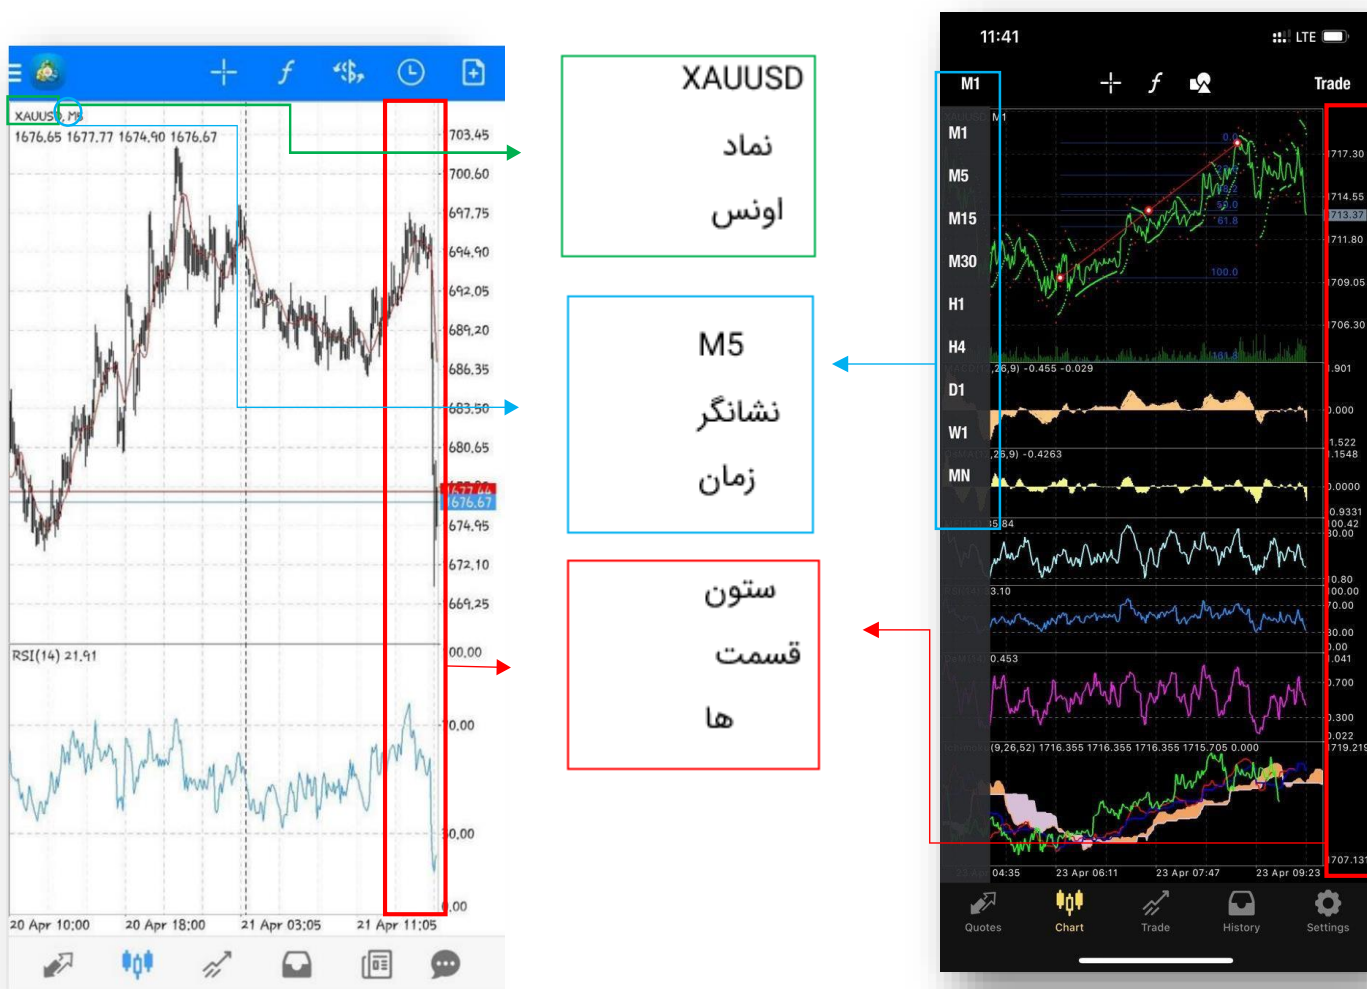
XAUUSD, M5
1676.65 1677.77 1674.90 1676.67
703.45
700.60
697.75
694.90
692.05
689.20
686.35
683.50
680.65
1676.67
674.95
672.10
669.25
RSI(14) 21.91
00.00
0.00
0.00
.00
20 Apr 10:00
20 Apr 18:00
21 Apr 03:05
21 Apr 11:05

XAUUSD
نماد
اونس

M5
نشانگر
زمان

ستون
قسمت
ها

11:41
LTE
M1
Trade
M1
M5
M15
M30
H1
H4
D1
W1
MN
1717.30
1714.55
713.37
1711.80
1709.05
1706.30
100.0
61.8
0.0
,26,9) -0.455 -0.029
.901
0.000
1.522
,26,9) -0.4263
.1548
0.0000
0.9331
100.42
80.00
10.80
3.10
100.00
70.00
30.00
0.453
1.041
0.700
0.300
0.022
(9,26,52) 1716.355 1716.355 1716.355 1715.705 0.000
1719.219
1707.131
04:35
23 Apr 06:11
23 Apr 07:47
23 Apr 09:23
Quotes
Chart
Trade
History
Settings